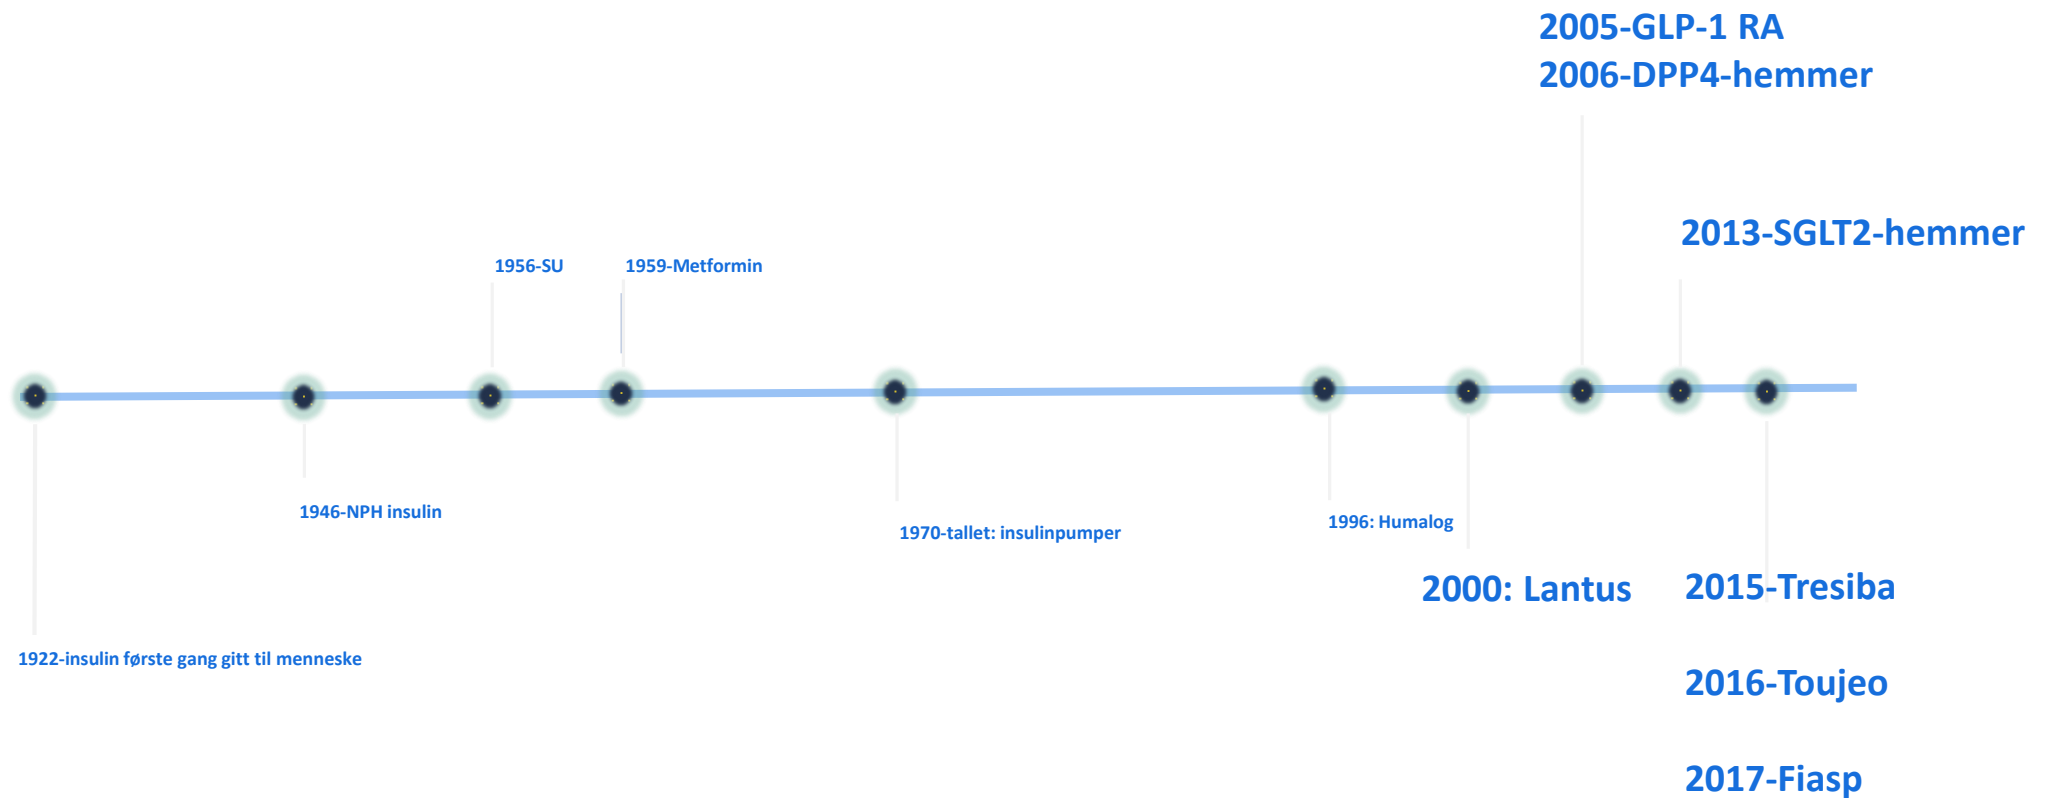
2005-GLP-1 RA
2006-DPP4-hemmer

2013-SGLT2-hemmer

1956-SU

1959-Metformin

1946-NPH insulin

1970-tallet: insulinpumper

1996: Humalog

2000: Lantus

2015-Tresiba

1922-insulin første gang gitt til menneske

2016-Toujeo

2017-Fiasp